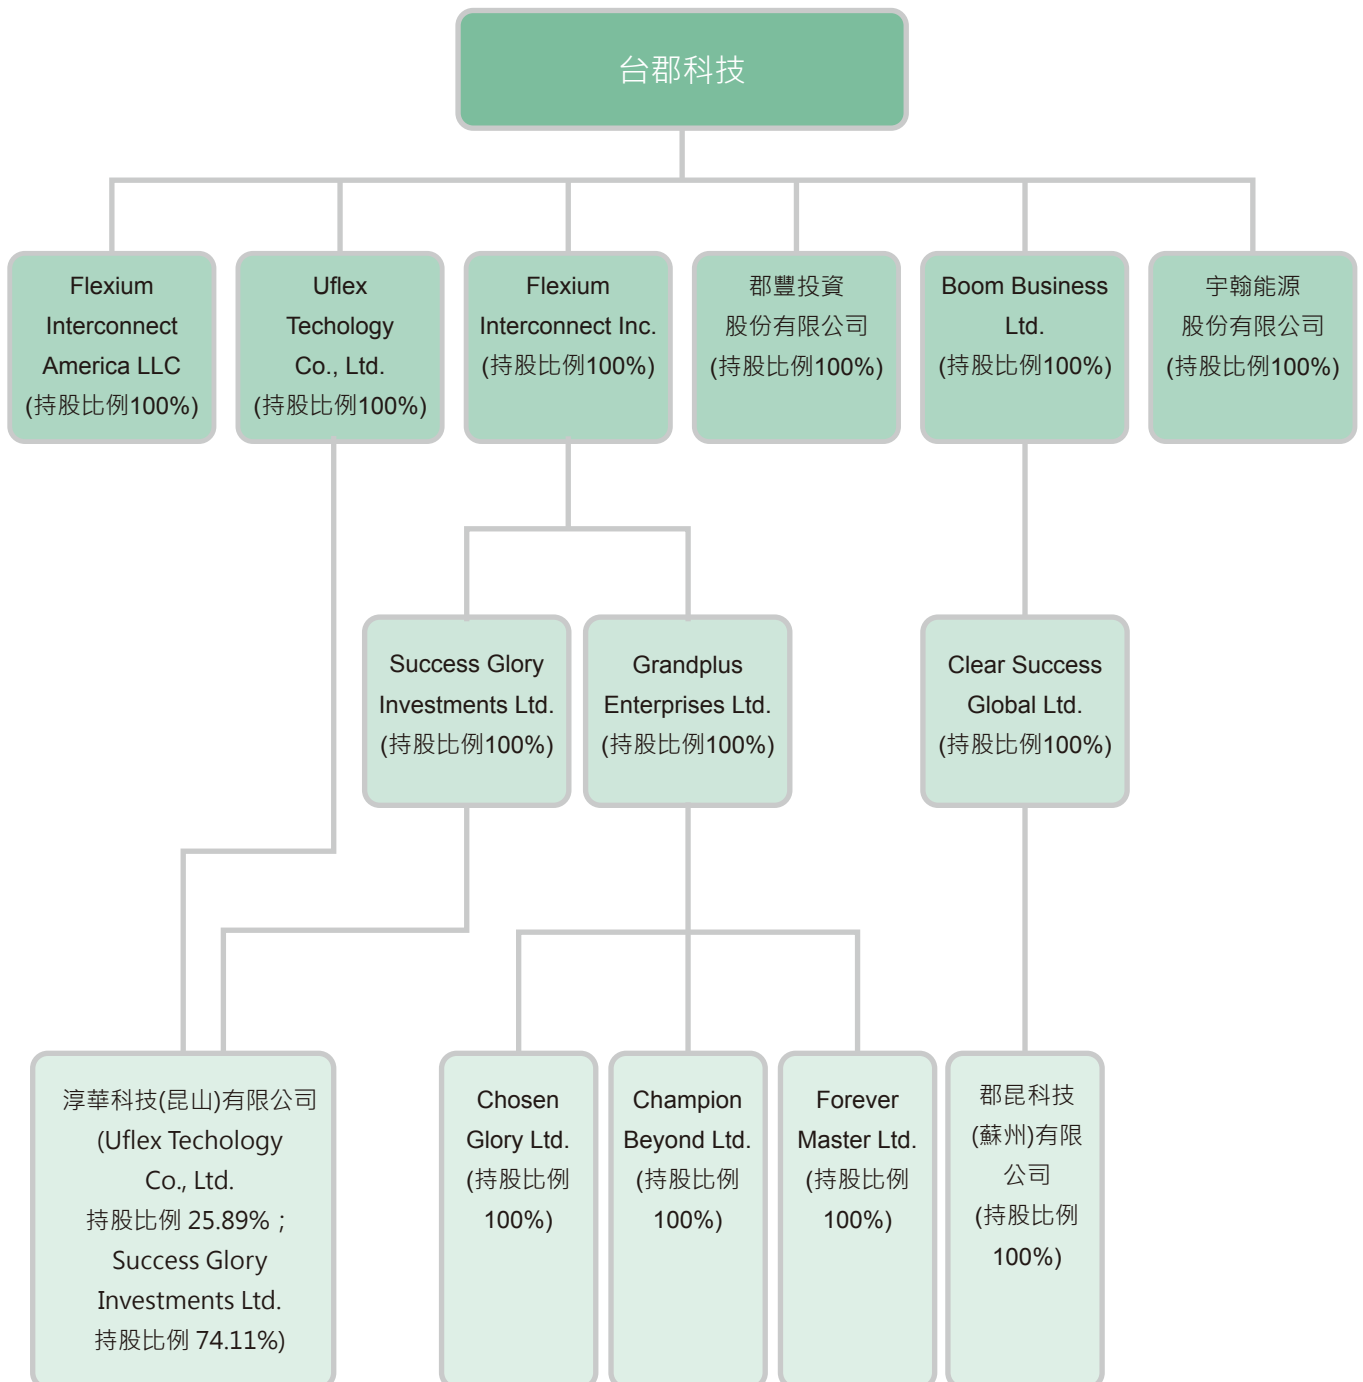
台郡科技

Flexium Interconnect America LLC (持股比例100%)

Uflex Techology Co., Ltd. (持股比例100%)

Flexium Interconnect Inc. (持股比例100%)

郡豐投資股份有限公司 (持股比例100%)

Boom Business Ltd. (持股比例100%)

宇翰能源股份有限公司 (持股比例100%)

Success Glory Investments Ltd. (持股比例100%)

Grandplus Enterprises Ltd. (持股比例100%)

Clear Success Global Ltd. (持股比例100%)

淳華科技(昆山)有限公司 (Uflex Techology Co., Ltd. 持股比例 25.89%；Success Glory Investments Ltd. 持股比例 74.11%)

Chosen Glory Ltd. (持股比例 100%)

Champion Beyond Ltd. (持股比例 100%)

Forever Master Ltd. (持股比例 100%)

郡昆科技(蘇州)有限公司 (持股比例 100%)